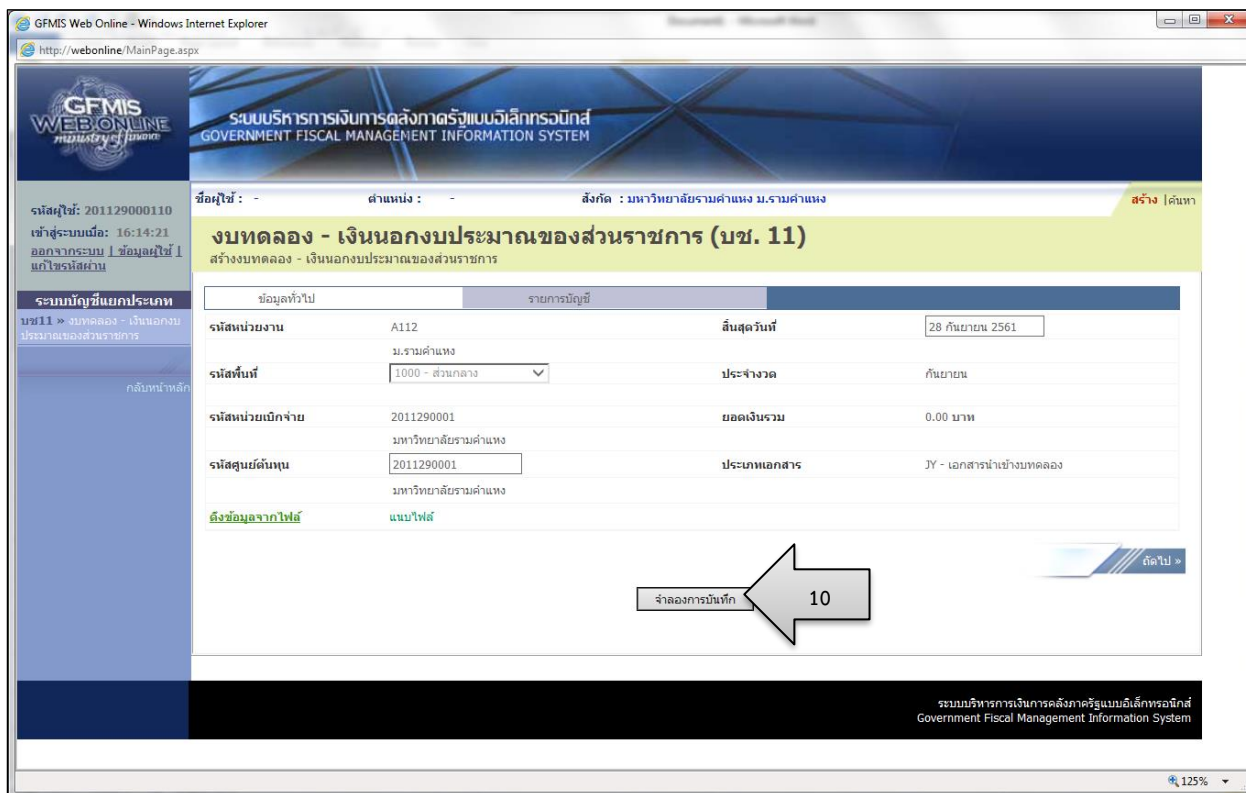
GFMIS Web Online - Windows Internet Explorer

http://webonline/MainPage.aspx

GFMIS WEB ONLINE ministry of finance

ระบบบริหารการเงินการคลังภาครัฐแบบอิเล็กทรอนิกส์
GOVERNMENT FISCAL MANAGEMENT INFORMATION SYSTEM

รหัสผู้ใช้: 201129000110
เข้าสู่ระบบเมื่อ: 16:14:21
ออกจากระบบ | ข้อมูลผู้ใช้ | แก้ไขรหัสผ่าน

ระบบบัญชีแยกประเภท
บช11 » งบทดลอง - เงินนอกงบประมาณของส่วนราชการ

กลับหน้าหลัก

ชื่อผู้ใช้ : -
ตำแหน่ง : -
สังกัด : มหาวิทยาลัยรามคำแหง ม.รามคำแหง

สร้าง | ค้นหา

งบทดลอง - เงินนอกงบประมาณของส่วนราชการ (บช. 11)
สร้างงบทดลอง - เงินนอกงบประมาณของส่วนราชการ

ข้อมูลทั่วไป
รายการบัญชี

| | | | |
|---|---|---|---|
| รหัสหน่วยงาน | A112<br>ม.รามคำแหง | สิ้นสุดวันที่ | 28 กันยายน 2561 |
| รหัสพื้นที่ | 1000 - ส่วนกลาง | ประจำงวด | กันยายน |
| รหัสหน่วยเบิกจ่าย | 2011290001<br>มหาวิทยาลัยรามคำแหง | ยอดเงินรวม | 0.00 บาท |
| รหัสศูนย์ต้นทุน | 2011290001<br>มหาวิทยาลัยรามคำแหง | ประเภทเอกสาร | JY - เอกสารนำเข้างบทดลอง |
| ดึงข้อมูลจากไฟล์ | แนบไฟล์ | | |

ถัดไป »

จำลองการบันทึก

10

ระบบบริหารการเงินการคลังภาครัฐแบบอิเล็กทรอนิกส์
Government Fiscal Management Information System

125%